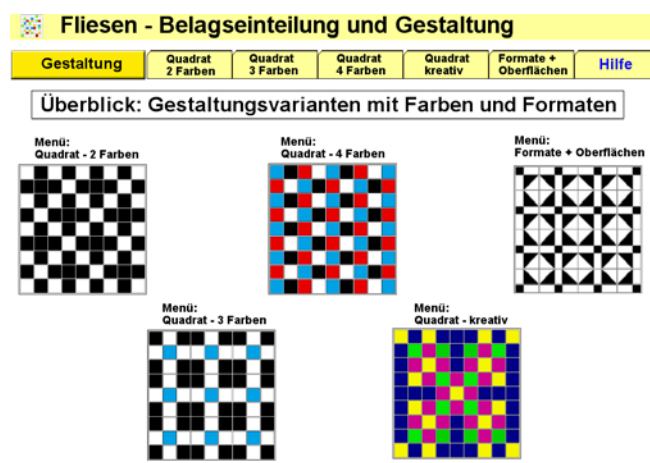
Fliesen - Belagseinteilung und Gestaltung

Gestaltung
Quadrat 2 Farben
Quadrat 3 Farben
Quadrat 4 Farben
Quadrat kreativ
Formate + Oberflächen
Hilfe

Überblick: Gestaltungsvarianten mit Farben und Formaten

Menü: Quadrat - 2 Farben

Menü: Quadrat - 4 Farben

Menü: Formate + Oberflächen

Menü: Quadrat - 3 Farben

Menü: Quadrat - kreativ